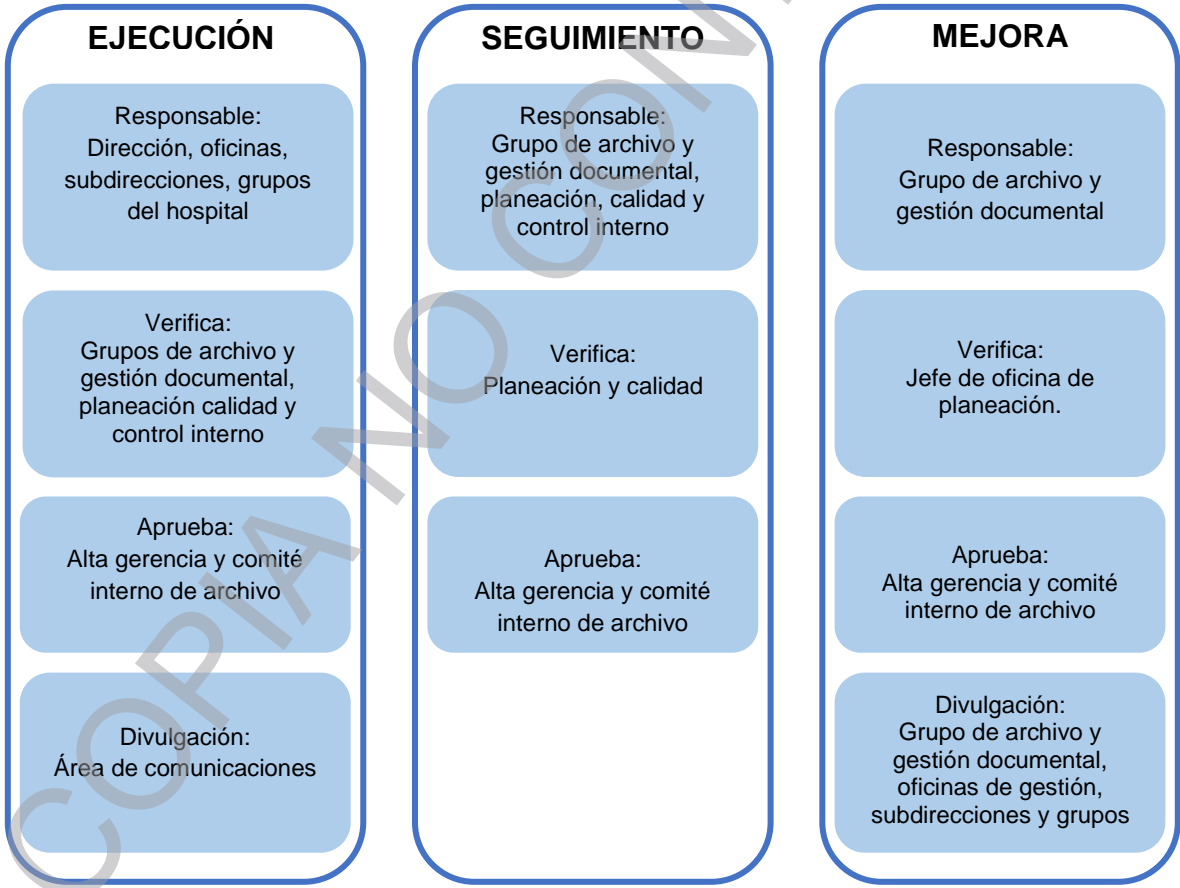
EJECUCIÓN

Responsable:
Dirección, oficinas, subdirecciones, grupos del hospital

Verifica:
Grupos de archivo y gestión documental, planeación calidad y control interno

Aprueba:
Alta gerencia y comité interno de archivo

Divulgación:
Área de comunicaciones

SEGUIMIENTO

Responsable:
Grupo de archivo y gestión documental, planeación, calidad y control interno

Verifica:
Planeación y calidad

Aprueba:
Alta gerencia y comité interno de archivo

MEJORA

Responsable:
Grupo de archivo y gestión documental

Verifica:
Jefe de oficina de planeación.

Aprueba:
Alta gerencia y comité interno de archivo

Divulgación:
Grupo de archivo y gestión documental, oficinas de gestión, subdirecciones y grupos

COPIA NO CONTROLADA